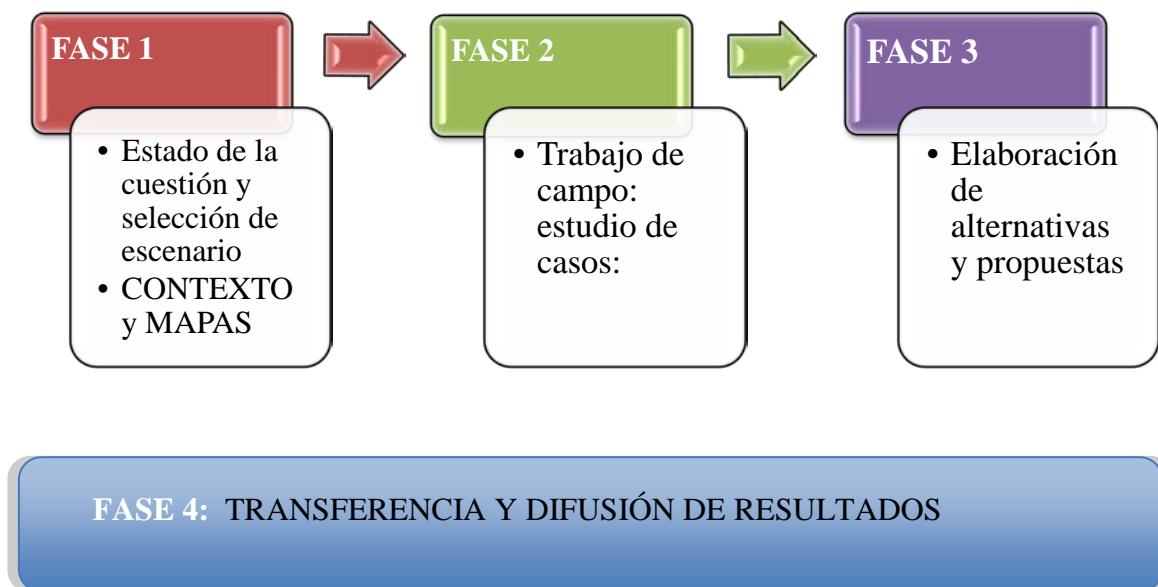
FASE 1

• Estado de la cuestión y selección de escenario
• CONTEXTO y MAPAS

FASE 2

• Trabajo de campo: estudio de casos:

FASE 3

• Elaboración de alternativas y propuestas

FASE 4: TRANSFERENCIA Y DIFUSIÓN DE RESULTADOS